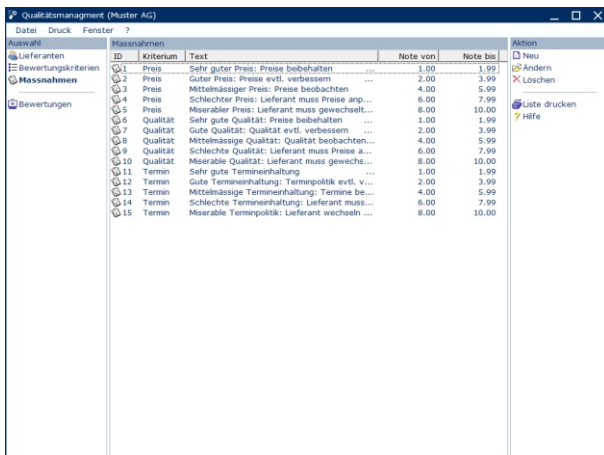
Qualitätsmanagment (Muster AG)

Datei Druck Fenster ?

Auswahl
Lieferanten
Bewertungskriterien
Massnahmen
Bewertungen

Massnahmen

| ID | Kriterium | Text | Note von | Note bis |
|---|---|---|---|---|
| 1 | Preis | Sehr guter Preis: Preise beibehalten ... | 1.00 | 1.99 |
| 2 | Preis | Guter Preis: Preise evtl. verbessern ... | 2.00 | 3.99 |
| 3 | Preis | Mittelmässiger Preis: Preise beobachten | 4.00 | 5.99 |
| 4 | Preis | Schlechter Preis: Lieferant muss Preise anp... | 6.00 | 7.99 |
| 5 | Preis | Miserabler Preis: Lieferant muss gewechselt... | 8.00 | 10.00 |
| 6 | Qualität | Sehr gute Qualität: Preise beibehalten | 1.00 | 1.99 |
| 7 | Qualität | Gute Qualität: Qualität evtl. verbessern | 2.00 | 3.99 |
| 8 | Qualität | Mittelmässige Qualität: Qualität beobachten... | 4.00 | 5.99 |
| 9 | Qualität | Schlechte Qualität: Lieferant muss Preise a... | 6.00 | 7.99 |
| 10 | Qualität | Miserable Qualität: Lieferant muss gewechs... | 8.00 | 10.00 |
| 11 | Termin | Sehr gute Termineinhaltung ... | 1.00 | 1.99 |
| 12 | Termin | Gute Termineinhaltung: Terminpolitik evtl. v... | 2.00 | 3.99 |
| 13 | Termin | Mittelmässige Termineinhaltung: Termine be... | 4.00 | 5.99 |
| 14 | Termin | Schlechte Termineinhaltung: Lieferant muss... | 6.00 | 7.99 |
| 15 | Termin | Miserable Terminpolitik: Lieferant wechseln ... | 8.00 | 10.00 |

Aktion
Neu
Ändern
Löschen
Liste drucken
Hilfe